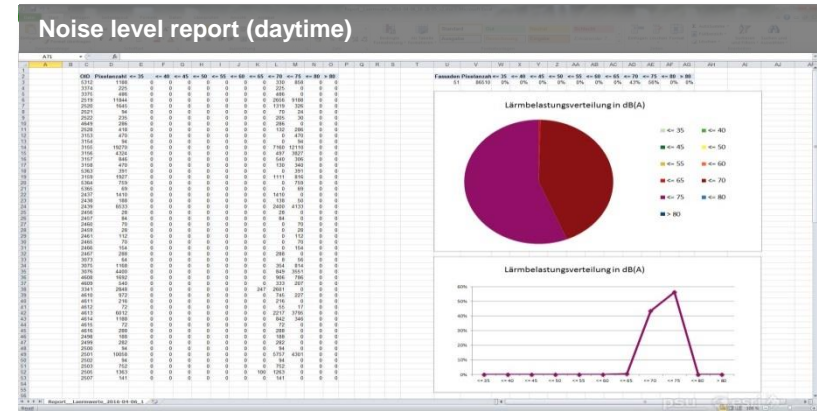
Noise level report (daytime)

A72

OID Pixelanzahl <= 35 <= 40 <= 45 <= 50 <= 55 <= 60 <= 65 <= 70 <= 75 <= 80 > 80

Fassaden Pixelanzahl <= 35 <= 40 <= 45 <= 50 <= 55 <= 60 <= 65 <= 70 <= 75 <= 80 > 80

Lärmbelastungsverteilung in dB(A)

<= 35
<= 40
<= 45
<= 50
<= 55
<= 60
<= 65
<= 70
<= 75
<= 80
> 80

Lärmbelastungsverteilung in dB(A)

60%
50%
40%
30%
20%
10%
0%

<= 35 <= 40 <= 45 <= 50 <= 55 <= 60 <= 65 <= 70 <= 75 <= 80 > 80

Report_Laermwerte_2010-04-08_1

Ready